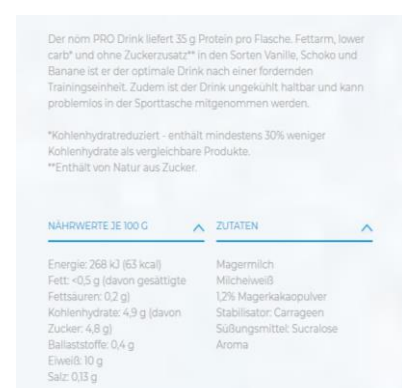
Der nöm PRO Drink liefert 35 g Protein pro Flasche. Fettarm, lower carb* und ohne Zuckerzusatz** in den Sorten Vanille, Schoko und Banane ist er der optimale Drink nach einer fordernden Trainingseinheit. Zudem ist der Drink ungekühlt haltbar und kann problemlos in der Sporttasche mitgenommen werden.

*Kohlenhydratreduziert - enthält mindestens 30% weniger Kohlenhydrate als vergleichbare Produkte.
**Enthält von Natur aus Zucker.

NÄHRWERTE JE 100 G

Energie: 268 kJ (63 kcal)
Fett: <0,5 g (davon gesättigte Fettsäuren: 0,2 g)
Kohlenhydrate: 4,9 g (davon Zucker: 4,8 g)
Ballaststoffe: 0,4 g
Eiweiß: 10 g
Salz: 0,13 g

ZUTATEN

Magermilch
Milcheiweiß
1,2% Magerkakaopulver
Stabilisator: Carrageen
Süßungsmittel: Sucralose
Aroma